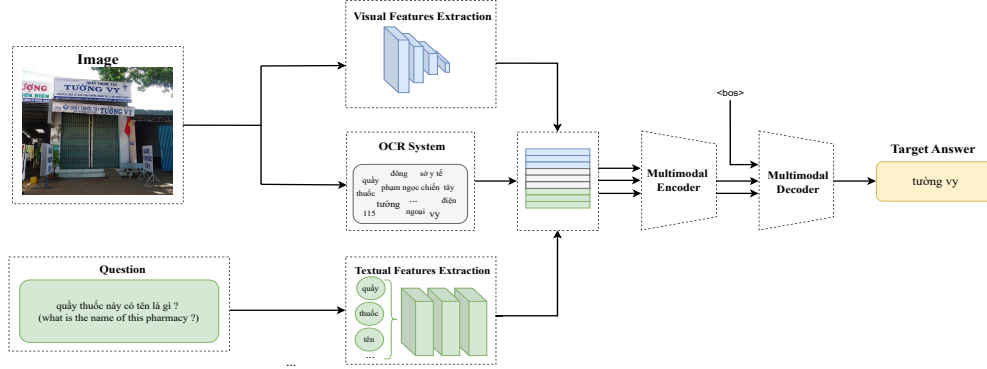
Image

QUẦY THUỐC
TƯỜNG VY
ƯƠNG
QUẦY THUỐC TƯ
TƯỜNG VY

Visual Features Extraction

OCR System

quầy
đông
sở y tế
thuốc
phạm ngọc chiến
tây
tường
...
điện
115
ngoại
vy

<bos>

Multimodal Encoder

Multimodal Decoder

Target Answer

tường vy

Question

quầy thuốc này có tên là gì ?
(what is the name of this pharmacy ?)

Textual Features Extraction

quầy
thuốc
tên
...